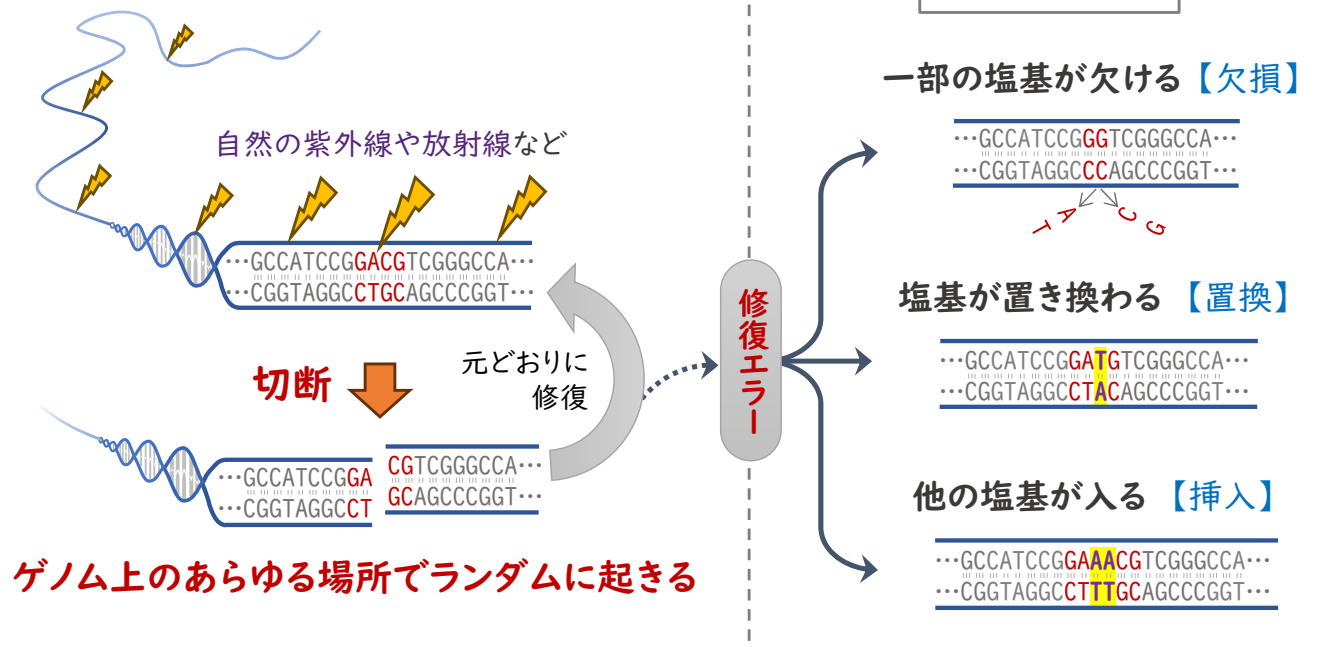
自然の紫外線や放射線など

···GCCATCCGGACGTCGGGCCA···
···CGGTAGGCCTGCAGCCCGGT···

切断

元どおりに
修復

···GCCATCCGGA CGTCGGGCCA···
···CGGTAGGCCT GCAGCCCGGT···

ゲノム上のあらゆる場所でランダムに起きる

修復エラー

一部の塩基が欠ける【欠損】

···GCCATCCGGGTCGGGCCA···
···CGGTAGGCCCAGCCCGGT···

A T C G

塩基が置き換わる【置換】

···GCCATCCGGATGTCGGGCCA···
···CGGTAGGCCTACAGCCCGGT···

他の塩基が入る【挿入】

···GCCATCCGGAAACGTCGGGCCA···
···CGGTAGGCCTTTGCAGCCCGGT···